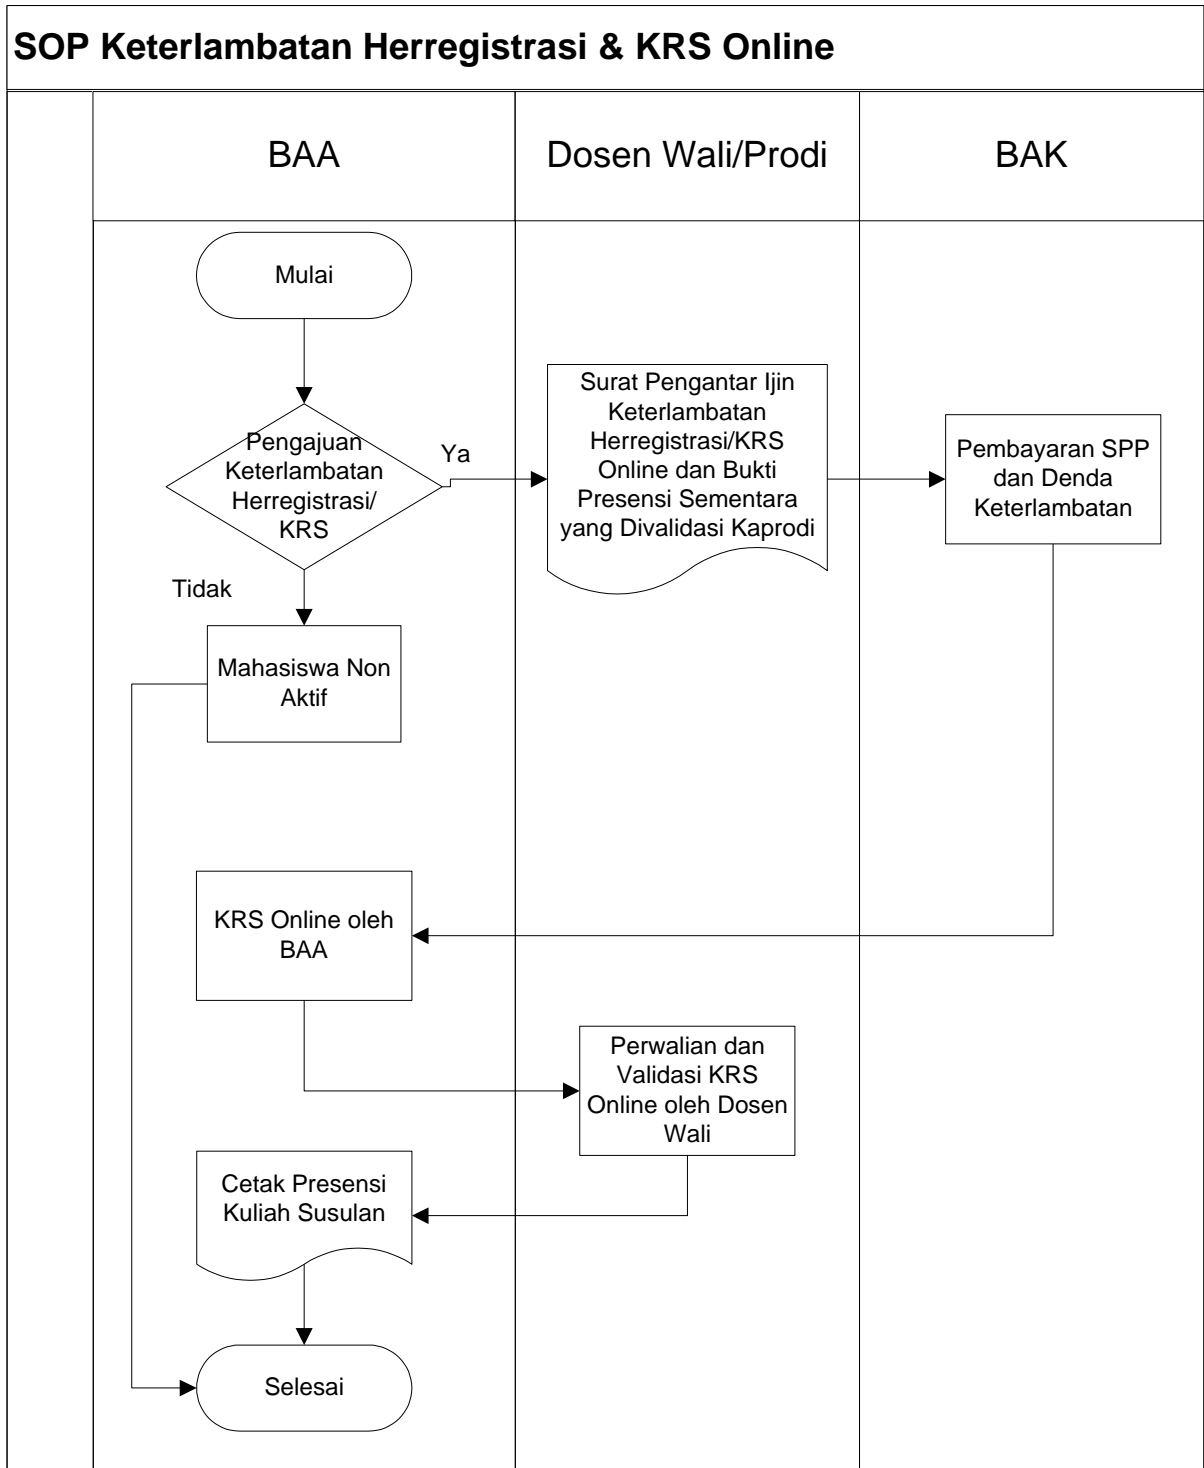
SOP Keterlambatan Herregistrasi & KRS Online

BAA

Dosen Wali/Prodi

BAK

Mulai

Pengajuan Keterlambatan Herregistrasi/ KRS

Ya

Surat Pengantar Ijin Keterlambatan Herregistrasi/KRS Online dan Bukti Presensi Sementara yang Divalidasi Kaprodi

Pembayaran SPP dan Denda Keterlambatan

Tidak

Mahasiswa Non Aktif

KRS Online oleh BAA

Perwalian dan Validasi KRS Online oleh Dosen Wali

Cetak Presensi Kuliah Susulan

Selesai